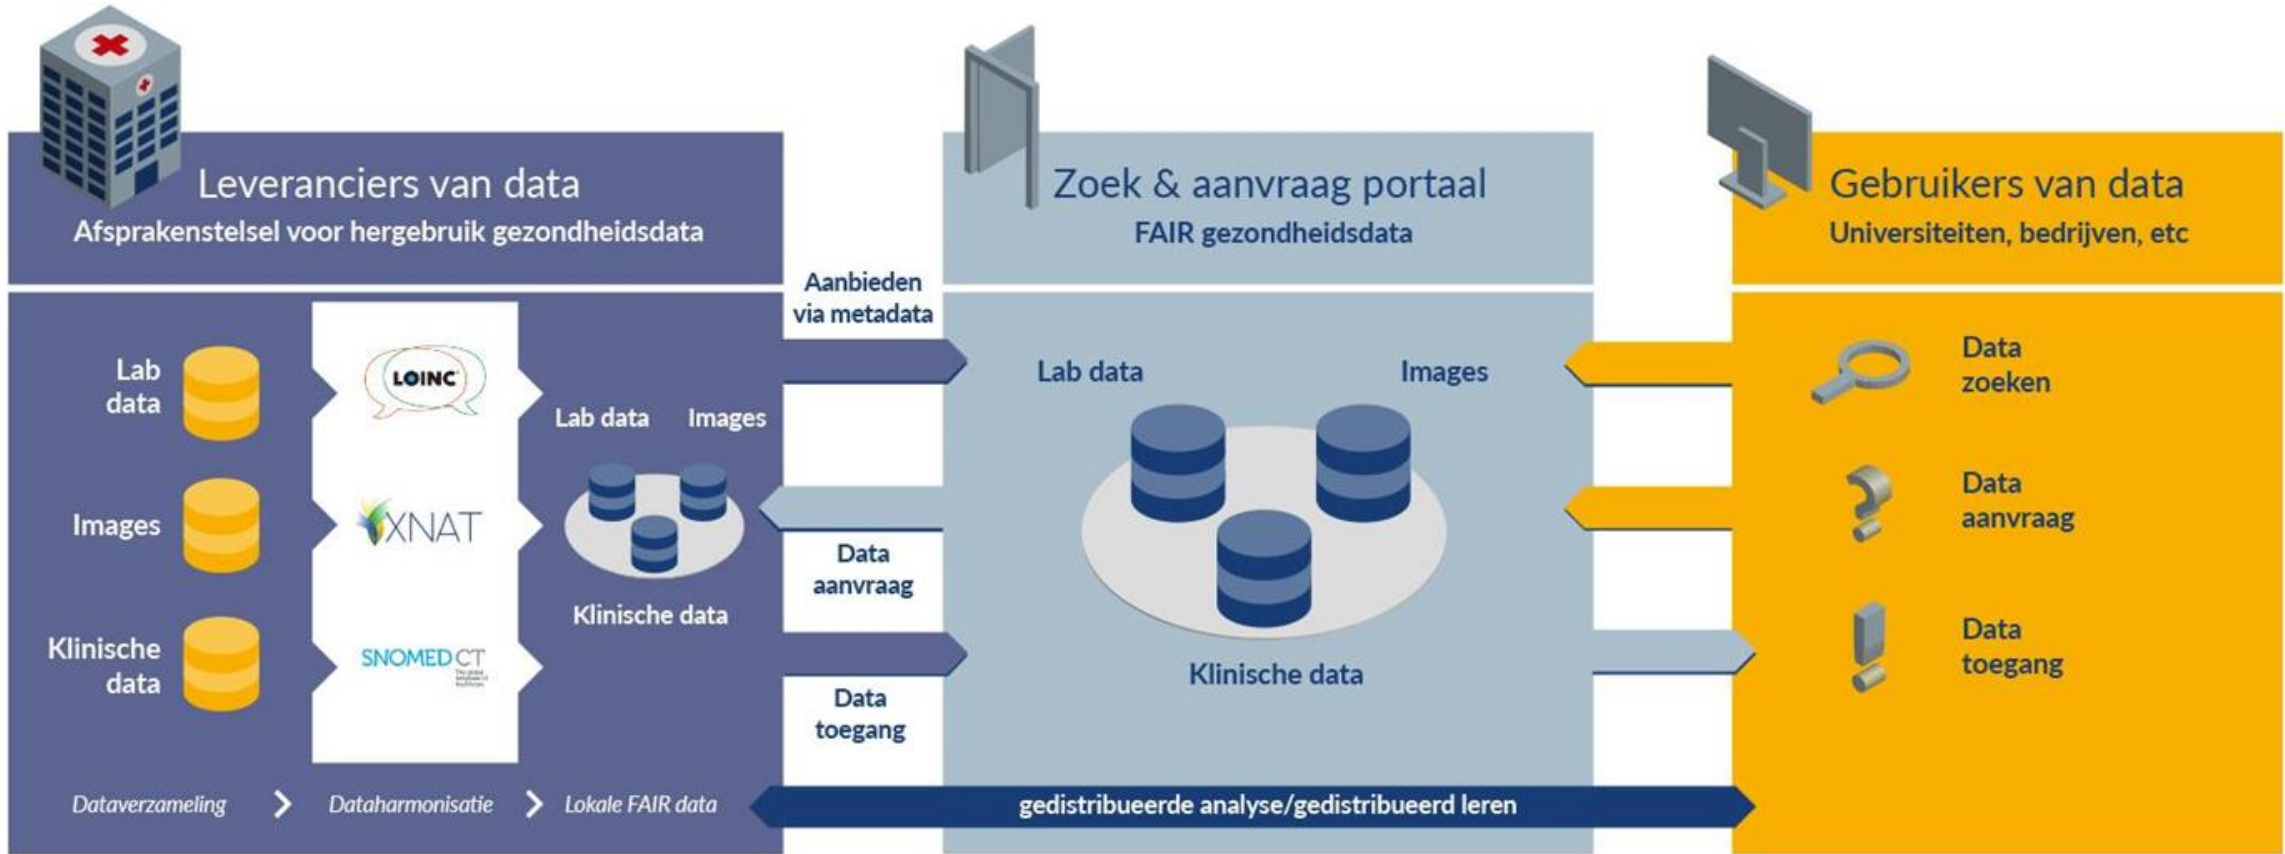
Leveranciers van data
Afsprakenstelsel voor hergebruik gezondheidsdata

Zoek & aanvraag portaal
FAIR gezondheidsdata

Gebruikers van data
Universiteiten, bedrijven, etc

Lab data

Images

Klinische data

LOINC

XNAT

SNOMED CT

Lab data Images

Klinische data

Aanbieden via metadata

Data aanvraag

Data toegang

Lab data

Images

Klinische data

Data zoeken

Data aanvraag

Data toegang

Dataverzameling > Dataharmonisatie > Lokale FAIR data

gedistribueerde analyse/gedistribueerd leren